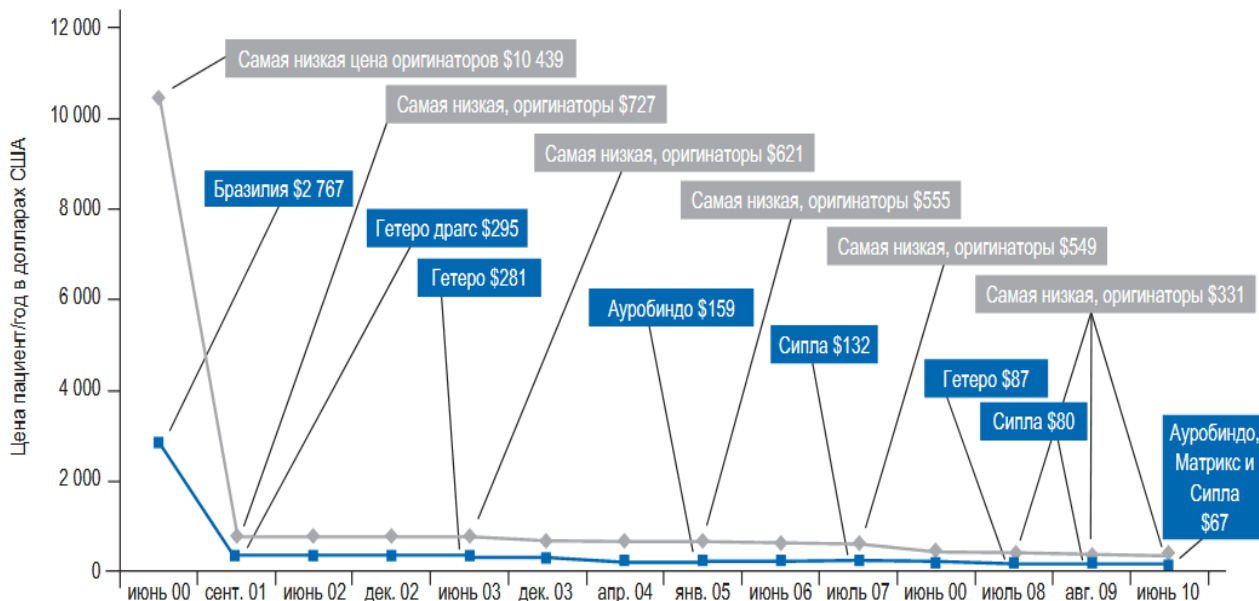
12 000
10 000
8 000
6 000
4 000
2 000
0

Цена пациент/год в долларах США

Самая низкая цена оригинаторов $10 439
Самая низкая, оригинаторы $727
Самая низкая, оригинаторы $621
Самая низкая, оригинаторы $555
Самая низкая, оригинаторы $549
Самая низкая, оригинаторы $331
Бразилия $2 767
Гетеро драгс $295
Гетеро $281
Ауробиндо $159
Сипла $132
Гетеро $87
Сипла $80
Ауробиндо, Матрикс и Сипла $67

июнь 00 | сент. 01 | июнь 02 | дек. 02 | июнь 03 | дек. 03 | апр. 04 | янв. 05 | июнь 06 | июль 07 | июнь 00 | июль 08 | авг. 09 | июнь 10